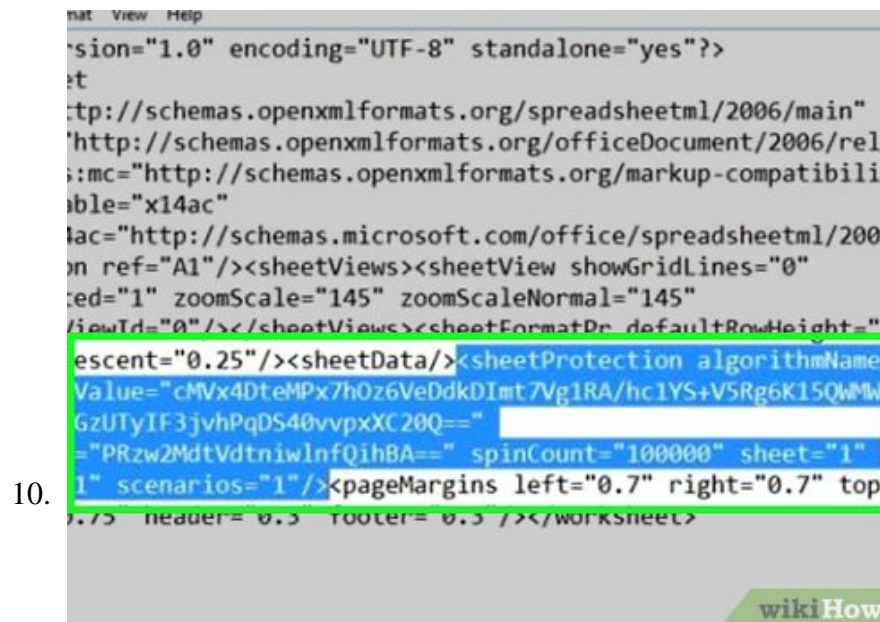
nat View Help
rsion="1.0" encoding="UTF-8" standalone="yes"?>
et
tp://schemas.openxmlformats.org/spreadsheetml/2006/main"
"http://schemas.openxmlformats.org/officeDocument/2006/rel
:mc="http://schemas.openxmlformats.org/markup-compatibili
able="x14ac"
4ac="http://schemas.microsoft.com/office/spreadsheetml/200
on ref="A1"/><sheetViews><sheetView showGridLines="0"
ted="1" zoomScale="145" zoomScaleNormal="145"
ViewId="0"/></sheetViews><sheetFormatPr defaultRowHeight="
escent="0.25"/><sheetData/><sheetProtection algorithmName
Value="cMVx4DteMPx7hOz6VeDdkDImt7Vg1RA/hc1YS+V5Rg6K15QWMW
GzUTyIF3jvhPqDS40vvpxXC20Q=="
="PRzw2MdtVdtniwlnfQihBA==" spinCount="100000" sheet="1"
1" scenarios="1"/><pageMargins left="0.7" right="0.7" top
10.
0.75" header="0.3" footer="0.3"/></worksheet>

wikiHow